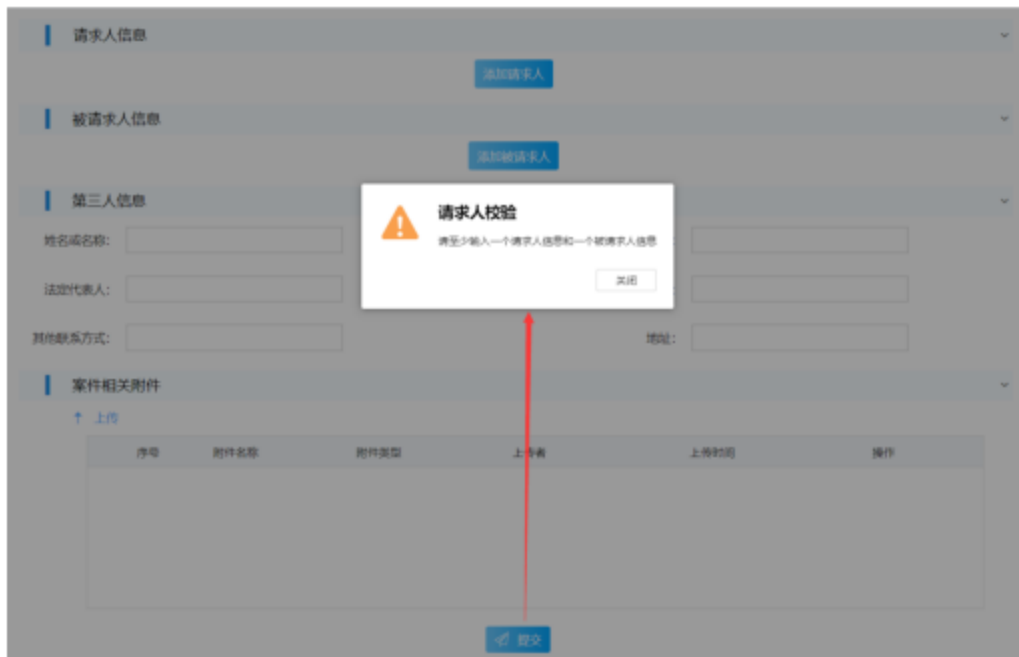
请求人信息

添加请求人

被请求人信息

添加被请求人

第三人信息

姓名或名称:

法定代表人:

其他联系方式:

地址:

请求人校验

请至少输入一个请求人信息和一个被请求人信息

关闭

案件相关附件

上传

| 序号 | 附件名称 | 附件类型 | 上传者 | 上传时间 | 操作 |
|---|---|---|---|---|---|

提交